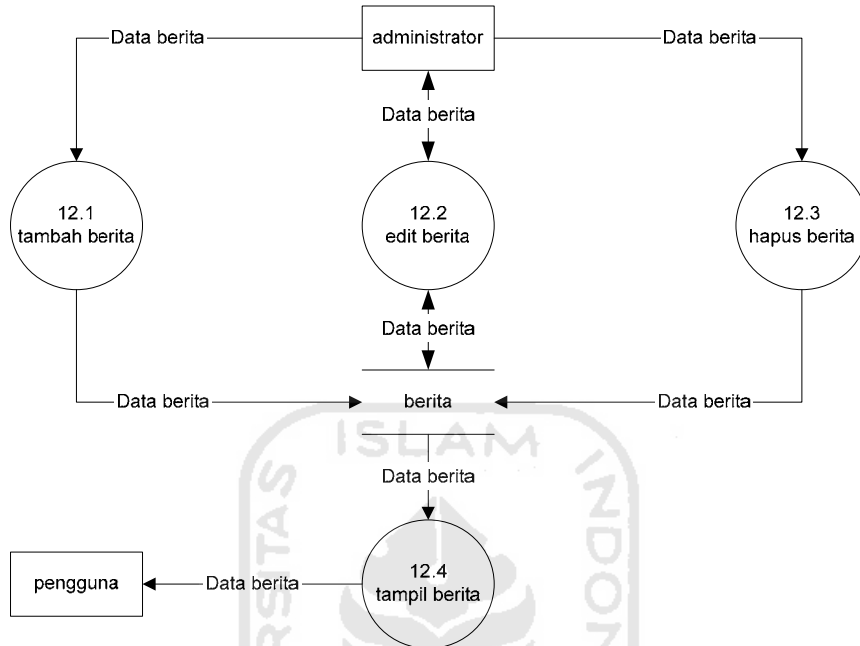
administrator

Data berita

Data berita

Data berita

12.1
tambah berita

12.2
edit berita

12.3
hapus berita

Data berita

Data berita

berita

Data berita

Data berita

pengguna

Data berita

12.4
tampil berita

ISLAM
INDO
RSITAS